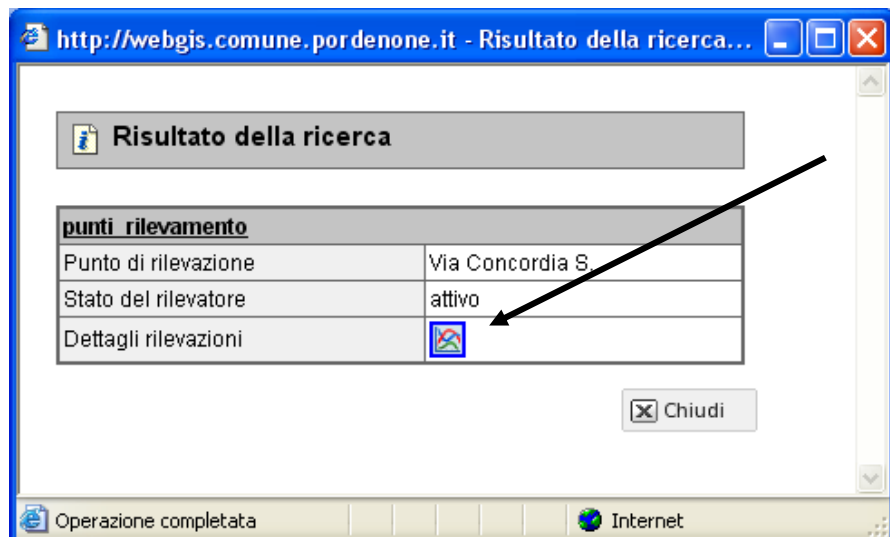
http://webgis.comune.pordenone.it - Risultato della ricerca...

Risultato della ricerca

| punti_rilevamento | |
|---|---|
| Punto di rilevazione | Via Concordia S. |
| Stato del rilevatore | attivo |
| Dettagli rilevazioni | |

Chiudi

Operazione completata

Internet